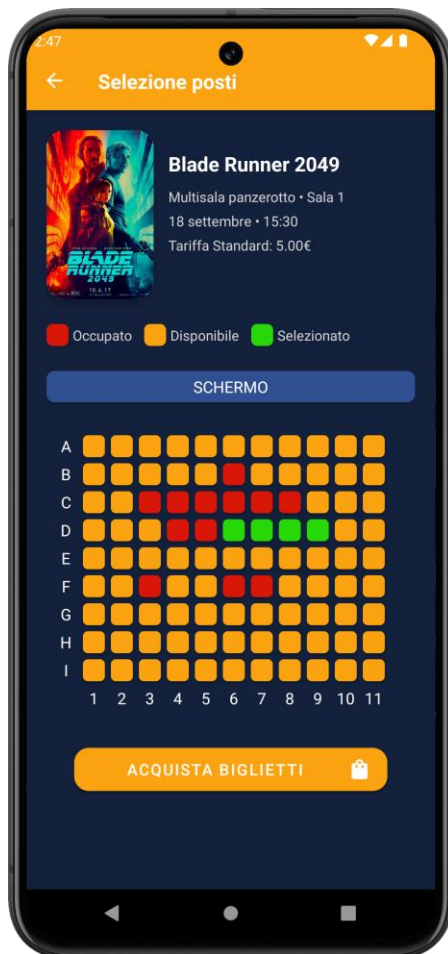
2:47

Selezione posti

BLADE RUNNER 2049
10.6.17

Blade Runner 2049

Multisala panzerotto • Sala 1

18 settembre • 15:30

Tariffa Standard: 5.00€

Occupato Disponibile Selezionato

SCHERMO

A
B
C
D
E
F
G
H
I

1 2 3 4 5 6 7 8 9 10 11

ACQUISTA BIGLIETTI